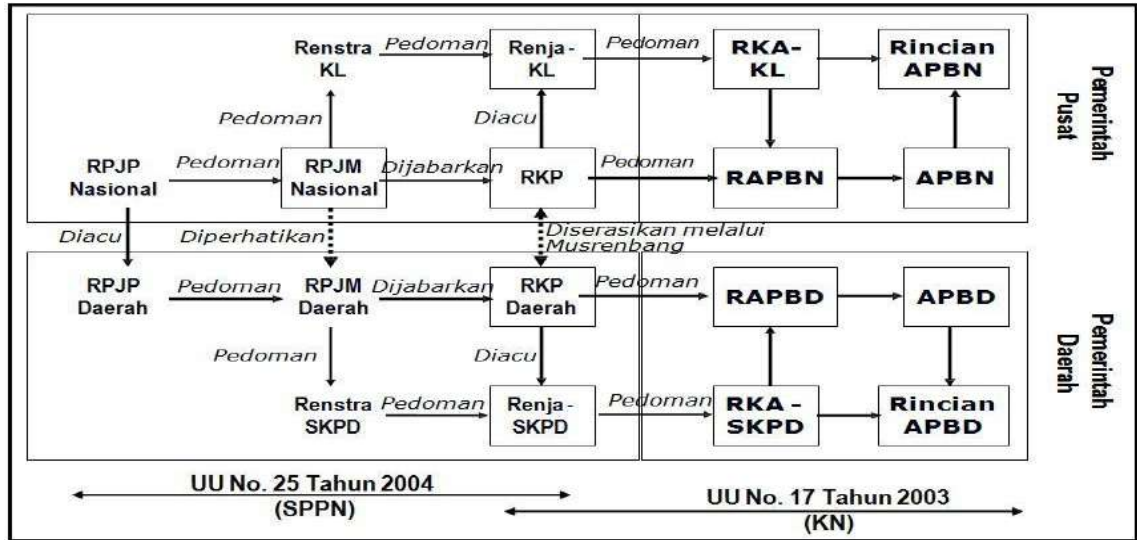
Renstra KL

Pedoman

Renja - KL

Pedoman

RKA-KL

Rincian APBN

Pemerintah Pusat

Pedoman

Diacu

RPJP Nasional

Pedoman

RPJM Nasional

Dijabarkan

RKP

Pedoman

RAPBN

APBN

Diacu

Diperhatikan

Diserasikan melalui Musrenbang

RPJP Daerah

Pedoman

RPJM Daerah

Dijabarkan

RKP Daerah

Pedoman

RAPBD

APBD

Pemerintah Daerah

Pedoman

Diacu

Renstra SKPD

Pedoman

Renja - SKPD

Pedoman

RKA - SKPD

Rincian APBD

UU No. 25 Tahun 2004 (SPPN)

UU No. 17 Tahun 2003 (KN)